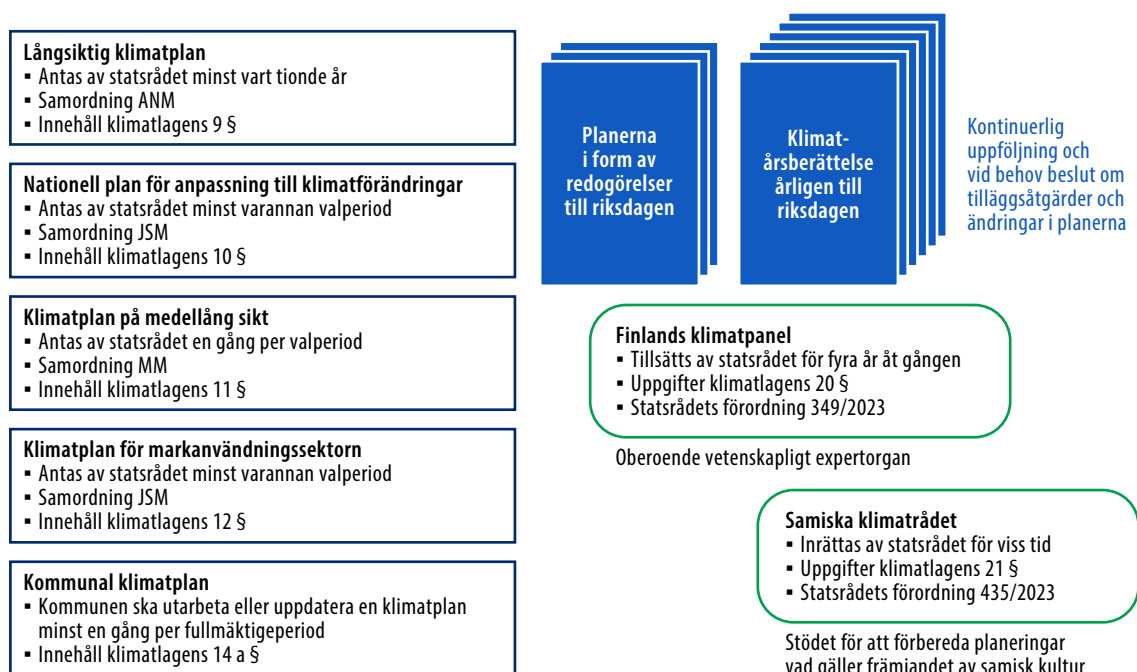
**Långsiktig klimatplan**
▪ Antas av statsrådet minst vart tionde år
▪ Samordning ANM
▪ Innehåll klimatlagens 9 §

**Nationell plan för anpassning till klimatförändringar**
▪ Antas av statsrådet minst varannan valperiod
▪ Samordning JSM
▪ Innehåll klimatlagens 10 §

**Klimatplan på medellång sikt**
▪ Antas av statsrådet en gång per valperiod
▪ Samordning MM
▪ Innehåll klimatlagens 11 §

**Klimatplan för markanvändningssektorn**
▪ Antas av statsrådet minst varannan valperiod
▪ Samordning JSM
▪ Innehåll klimatlagens 12 §

**Kommunal klimatplan**
▪ Kommunen ska utarbeta eller uppdatera en klimatplan minst en gång per fullmäktigeperiod
▪ Innehåll klimatlagens 14 a §

Planerna i form av redogörelser till riksdagen

Klimat-årsberättelse årligen till riksdagen

Kontinuerlig uppföljning och vid behov beslut om tilläggsåtgärder och ändringar i planerna

**Finlands klimatpanel**
▪ Tillsätts av statsrådet för fyra år åt gången
▪ Uppgifter klimatlagens 20 §
▪ Statsrådets förordning 349/2023

Oberoende vetenskapligt expertorgan

**Samiska klimatrådet**
▪ Inrättas av statsrådet för viss tid
▪ Uppgifter klimatlagens 21 §
▪ Statsrådets förordning 435/2023

Stödet för att förbereda planeringar vad gäller främjandet av samisk kultur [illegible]